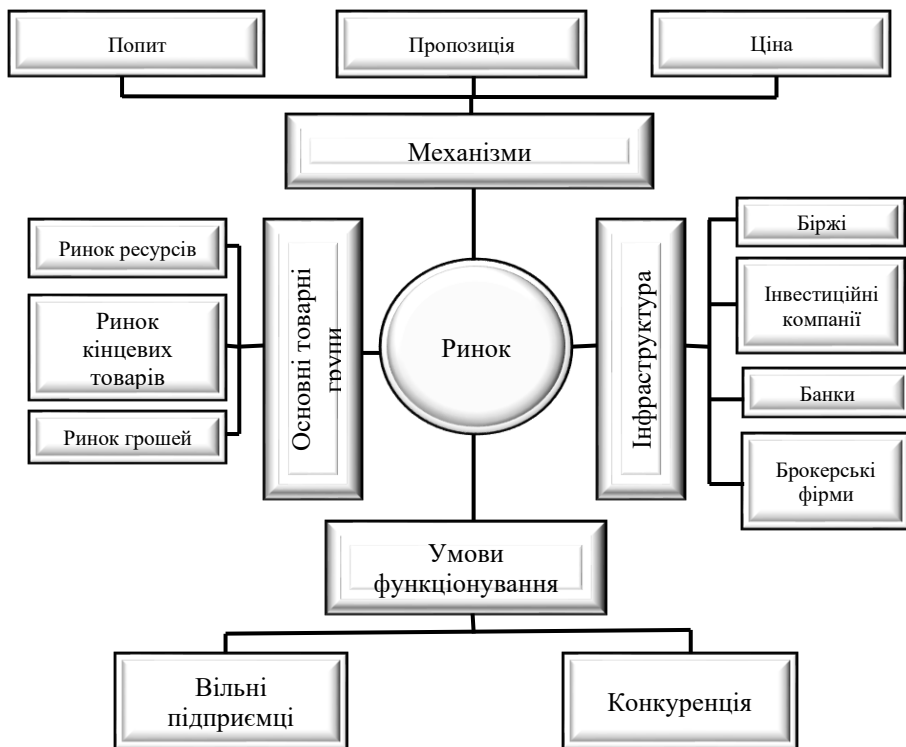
Попит

Пропозиція

Ціна

Механізми

Ринок ресурсів

Ринок кінцевих товарів

Ринок грошей

Основні товарні групи

Ринок

Інфраструктура

Біржі

Інвестиційні компанії

Банки

Брокерські фірми

Умови функціонування

Вільні підприємці

Конкуренція